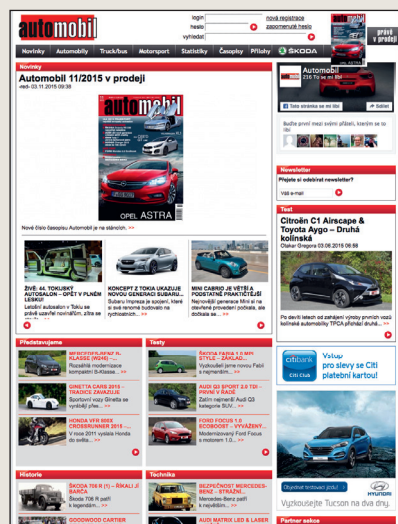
automobil

login
heslo
vyhledat

nová registrace
zapomenutá hesla

automobil
právě v prodeji

Novinky | Automobily | Truck/bus | Motorsport | Statistiky | Časopisy | Přílohy | ŠKODA

Novinky

Automobil 11/2015 v prodeji
-red- 03.11.2015 09:38

automobil

OPEL ASTRA

Nové číslo časopisu Automobil je na stáncích. >>

ŽIVĚ: 44. TOKIJSKÝ AUTOSALON – OPĚT V PLNÉM LESKU!
Letošní autosalon v Tokiu se právě uzavřel novinářům, sítrs se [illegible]

KONCEPT Z TOKIA UKAZUJE NOVOU GENERACI SUBARU...
Subaru Impreza je spojení, které si své renomé budovalo na rychlostních... >>

MINI CABRIO JE VĚTŠÍ A PODSTATNĚ PRAKTIČTĚJŠÍ
Nejnovější generace Mini si na otevřené provedení počkala, ale dočkala se... >>

Představujeme
MERCEDES-BENZ R-KLASSE (W245) –...
Rozsáhlé modernizace kompaktní B-klasse...

GINETTA CARS 2015 – TRADICE ZAVAZUJE
Sportovní vozy Ginetta se vyrábějí přes...

HONDA VFR 800X CROSSRUNNER 2015 –...
V roce 2011 vyslala Honda do světa... >>

Testy
ŠKODA FABIA 1.0 MPI STYLE – ZÁKLAD...
Vyzkoušeli jsme novou Fabii s nejmenším... >>

AUDI Q3 SPORT 2.0 TDI – PRIVÁT V ŘADĚ
Začíná nejmenší Audi Q3 kategorie SUV... >>

FORD FOCUS 1.0 ECOBOOST – VYVÁŽENÝ...
Modernizovaný Ford Focus s motorem 1.0... >>

Historie
ŠKODA 706 R (1) – ŘÍKALI JÍ BARČA
Škoda 706 R patří k legendám... >>

GOODWOOD CARTIER

Technika
BEZPEČNOST MERCEDES-BENZ – STRAŽNÍ...
Mercedes-Benz patří k největším... >>

AUDI MATRIX LED & LASER

automobil
216 To se mi líbí

Tato stránka se mi líbí
Sdílet

Budete první mezi svými přáteli, kterým se to líbí

Newsletter
Přejete si odebírat newsletter?
Váš e-mail

Test
Citroën C1 Airscape & Toyota Aygo – Druhá kolínská
Otakar Gregora 03.06.2015 06:59

Po devíti letech od zahájení výroby prvních vozů kolínské automobilky TPCA přichází druhá... >>

citibank
Vstup pro slevy se Citi platební kartou!

Objednat testovací jízdu
Vyzkoušejte Tucson na dva dny.
HYUNDAI

Partner sekce